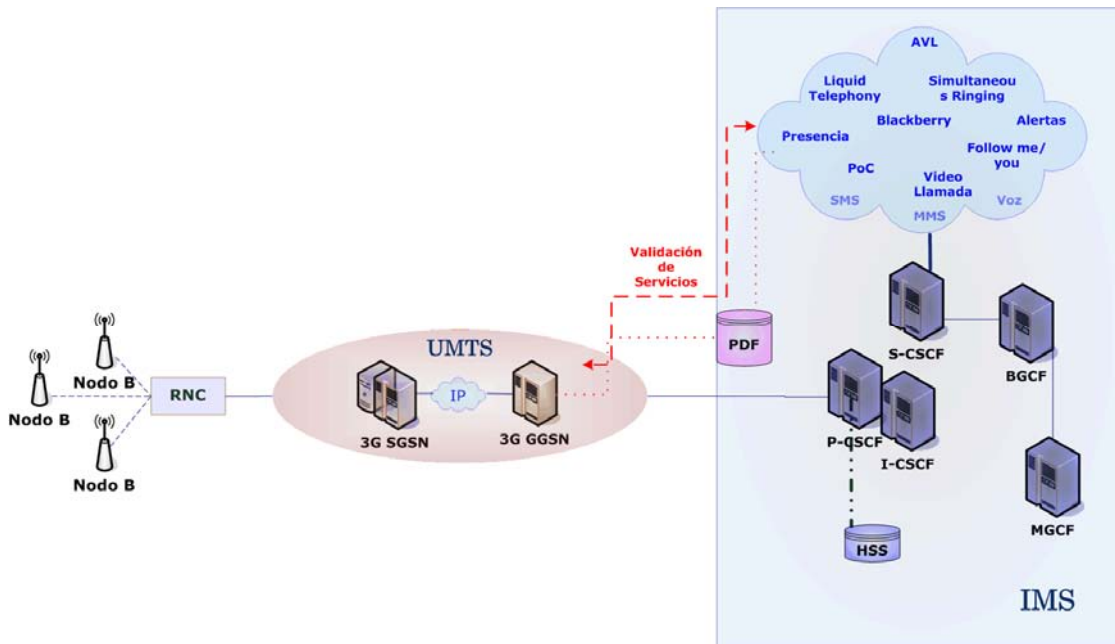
AVL
Liquid Telephony
Simultaneous Ringing
Blackberry
Alertas
Presencia
Follow me/ you
PoC
Video Llamada
SMS
MMS
Voz

Validación de Servicios

PDF

S-CSCF
BGCF

UMTS
IP
3G SGSN
3G GGSN

Nodo B
Nodo B
Nodo B
RNC

P-CSCF
I-CSCF
HSS
MGCF

IMS